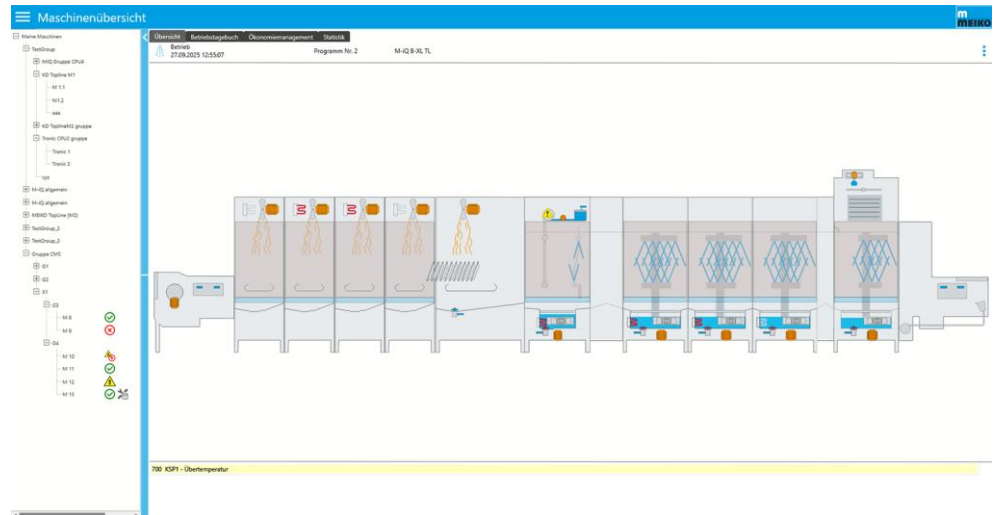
Maschinenübersicht

MEIKO

Meine Maschinen
TestGroup
M-iQ Gruppe CPU4
KD Topline M1
M 1.1
M1.2
ssk
KD ToplineM2 gruppe
Tronic CPU2 gruppe
Tronic 1
Tronic 2
njd
M-iQ allgemein
M-iQ allgemein
MEIKO TopLine (M2)
TestGroup_2
TestGroup_3
Gruppe CVS
G1
G2
X1
G3
M 8
M 9
G4
M 10
M 11
M 12
M 13

Übersicht | Betriebstagebuch | Ökonomiemanagement | Statistik

Betrieb
27.09.2025 12:55:07

Programm Nr. 2

M-iQ B-XL TL

700 KSP1 - Übertemperatur